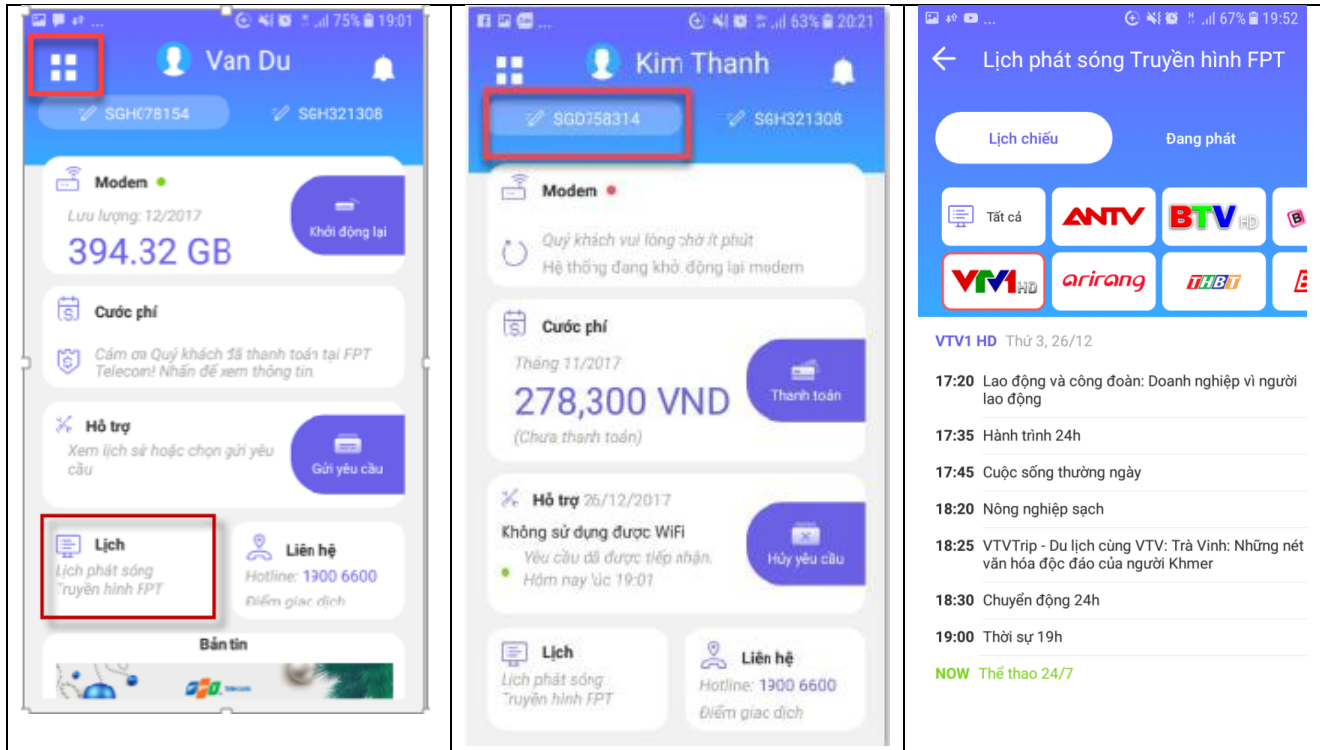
75% 19:01

Van Du

SGH078154 SGH321308

Modem
Lưu lượng: 12/2017
394.32 GB
Khởi động lại

Cước phí
Cám ơn Quý khách đã thanh toán tại FPT Telecom! Nhấn để xem thông tin.

Hỗ trợ
Xem lịch sử hoặc chọn gửi yêu cầu
Gửi yêu cầu

Lịch
Lịch phát sóng Truyền hình FPT

Liên hệ
Hotline: 1900 6600
Điểm giao dịch

Bản tin

63% 20:21

Kim Thanh

SGD758314 SGH321308

Modem
Quý khách vui lòng chờ ít phút
Hệ thống đang khởi động lại modem

Cước phí
Tháng 11/2017
278,300 VND
(Chưa thanh toán)
Thanh toán

Hỗ trợ 26/12/2017
Không sử dụng được WiFi
Yêu cầu đã được tiếp nhận.
Hôm nay lúc 19:01
Hủy yêu cầu

Lịch
Lịch phát sóng Truyền hình FPT

Liên hệ
Hotline: 1900 6600
Điểm giao dịch

67% 19:52

Lịch phát sóng Truyền hình FPT

Lịch chiếu Đang phát

Tất cả ANTV BTV HD
VTV1 HD arirang THBT

VTV1 HD Thứ 3, 26/12

17:20 Lao động và công đoàn: Doanh nghiệp vì người lao động
17:35 Hành trình 24h
17:45 Cuộc sống thường ngày
18:20 Nông nghiệp sạch
18:25 VTVTrip - Du lịch cùng VTV: Trà Vinh: Những nét văn hóa độc đáo của người Khmer
18:30 Chuyển động 24h
19:00 Thời sự 19h
NOW Thể thao 24/7